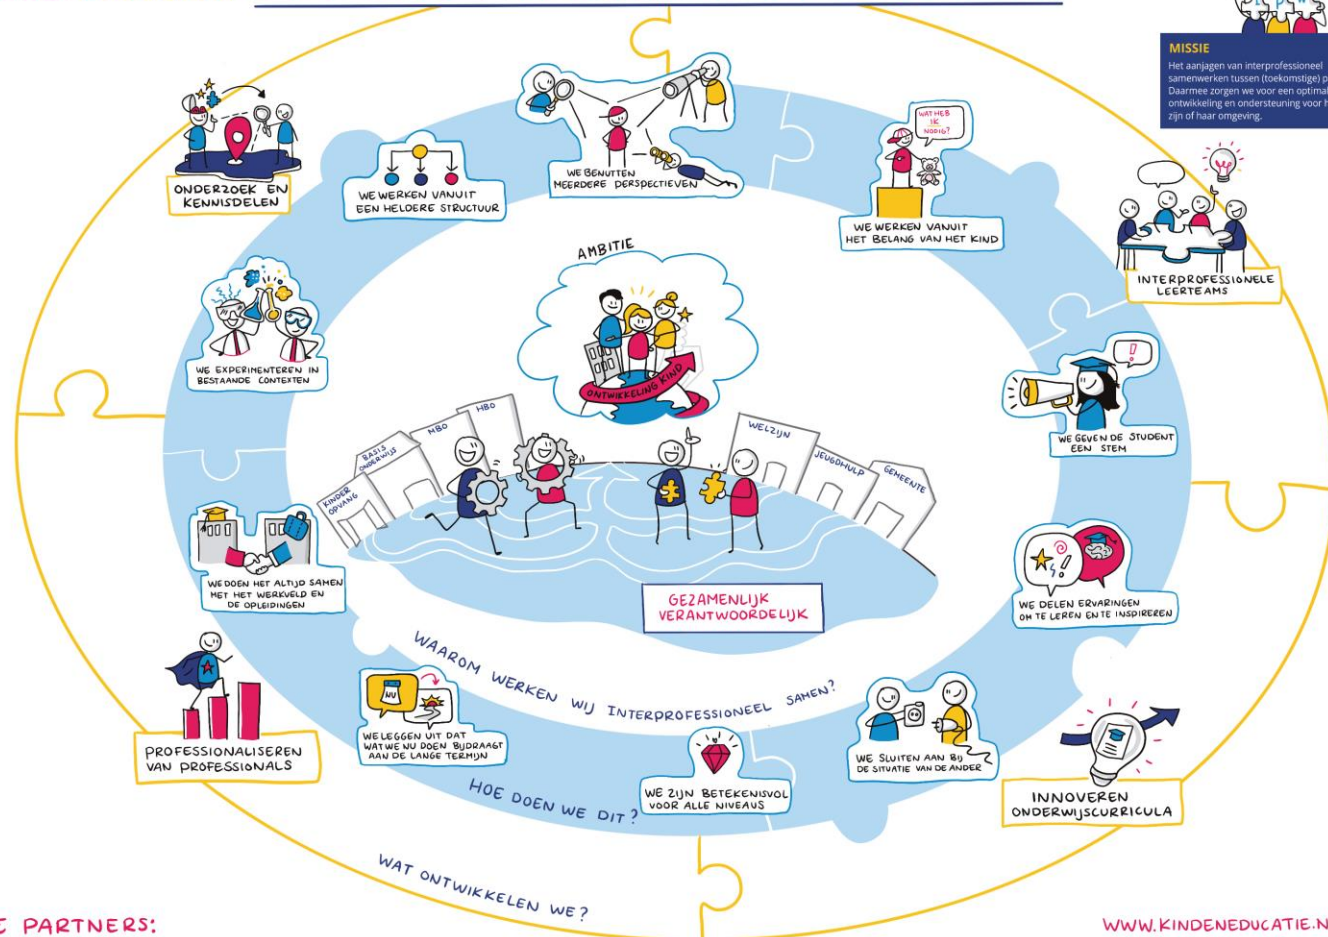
MISSIE
Het aanjagen van interprofessioneel samenwerken tussen (toekomstige) p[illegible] Daarmee zorgen we voor een optimal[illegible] ontwikkeling en ondersteuning voor h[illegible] zijn of haar omgeving.

ONDERZOEK EN KENNISDELEN

WE WERKEN VANUIT EEN HELDERE STRUCTUUR

WE BENUTTEN MEERDERE PERSPECTIEVEN

WAT HEB IK NODIG?

WE WERKEN VANUIT HET BELANG VAN HET KIND

INTERPROFESSIONELE LEERTEAMS

AMBITIE

ONTWIKKELING KIND

WE EXPERIMENTEREN IN BESTAANDE CONTEXTEN

WE GEVEN DE STUDENT EEN STEM

KINDEROPVANG
BASIS ONDERWIJS
MBO
HBO
WELZIJN
JEUGDHULP
GEMEENTE

GEZAMENLIJK VERANTWOORDELIJK

WE DOEN HET ALTIJD SAMEN MET HET WERKVELD EN DE OPLEIDINGEN

WE DELEN ERVARINGEN OM TE LEREN EN TE INSPIREREN

WAAROM WERKEN WIJ INTERPROFESSIONEEL SAMEN?

PROFESSIONALISEREN VAN PROFESSIONALS

NU

WE LEGGEN UIT DAT WAT WE NU DOEN BIJDRAAGT AAN DE LANGE TERMIJN

WE ZIJN BETEKENISVOL VOOR ALLE NIVEAUS

WE SLUITEN AAN BIJ DE SITUATIE VAN DE ANDER

INNOVEREN ONDERWIJSCURRICULA

HOE DOEN WE DIT?

WAT ONTWIKKELEN WE?

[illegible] PARTNERS:

WWW.KINDENEDUCATIE.N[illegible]